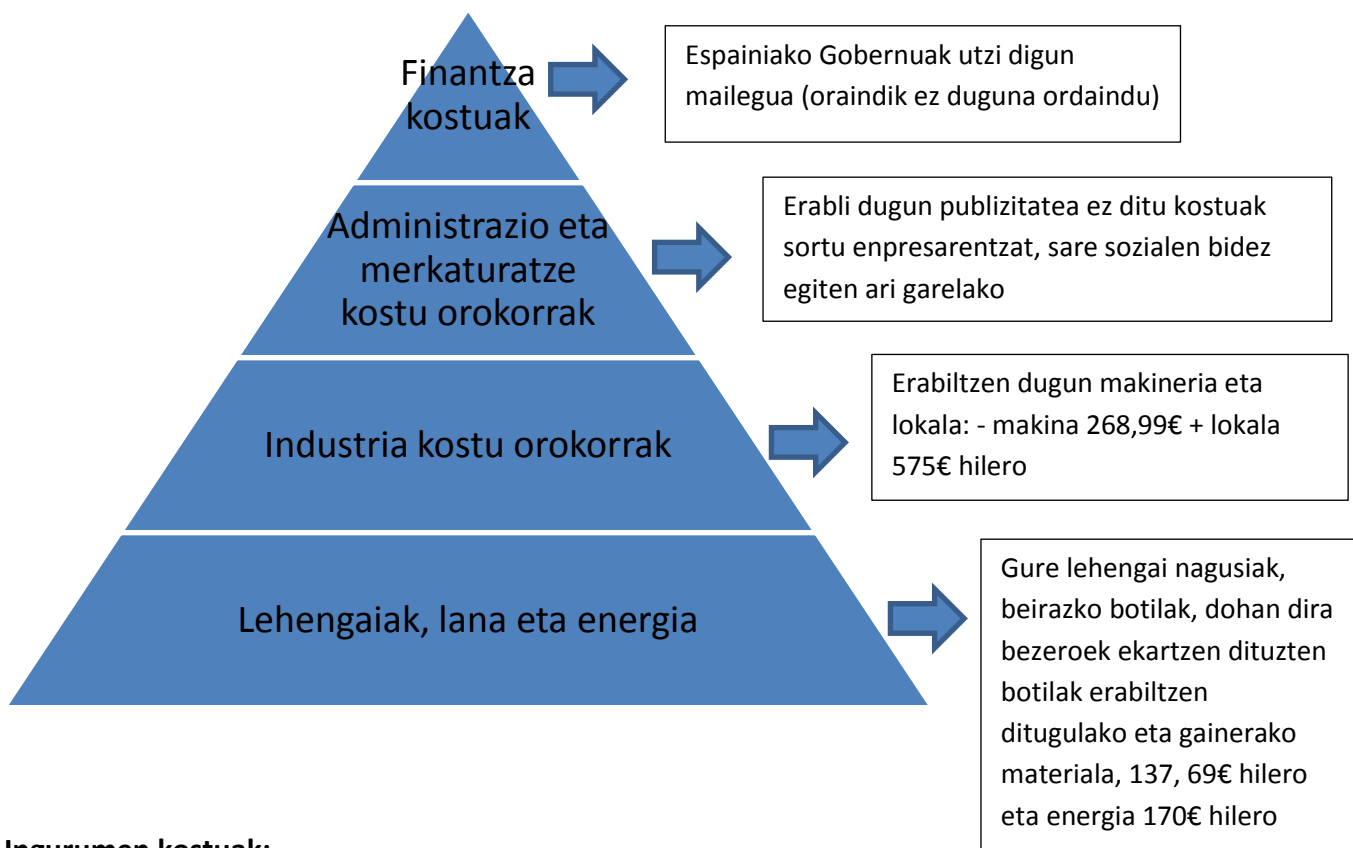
Finantza kostuak

Espainiako Gobernuak utzi digun mailegua (oraindik ez duguna ordaindu)

Administrazio eta merkaturatze kostu orokorrak

Erabli dugun publizitatea ez ditu kostuak sortu enpresarentzat, sare sozialen bidez egiten ari garelako

Industria kostu orokorrak

Erabiltzen dugun makineria eta lokala: - makina 268,99€ + lokala 575€ hilero

Lehengaiak, lana eta energia

Gure lehengai nagusiak, beirazko botilak, dohan dira bezeroek ekartzen dituzten botilak erabiltzen ditugulako eta gainerako materiala, 137, 69€ hilero eta energia 170€ hilero

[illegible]